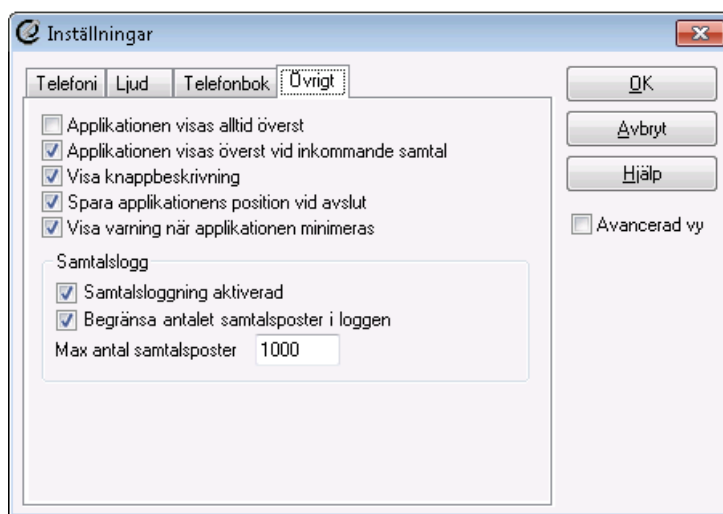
Inställningar

Telefoni | Ljud | Telefonbok | Övrigt

Applikationen visas alltid överst
Applikationen visas överst vid inkommande samtal
Visa knappbeskrivning
Spara applikationens position vid avslut
Visa varning när applikationen minimeras

Samtalslogg
Samtalsloggning aktiverad
Begränsa antalet samtalsposter i loggen
Max antal samtalsposter 1000

OK
Avbryt
Hjälp
Avancerad vy